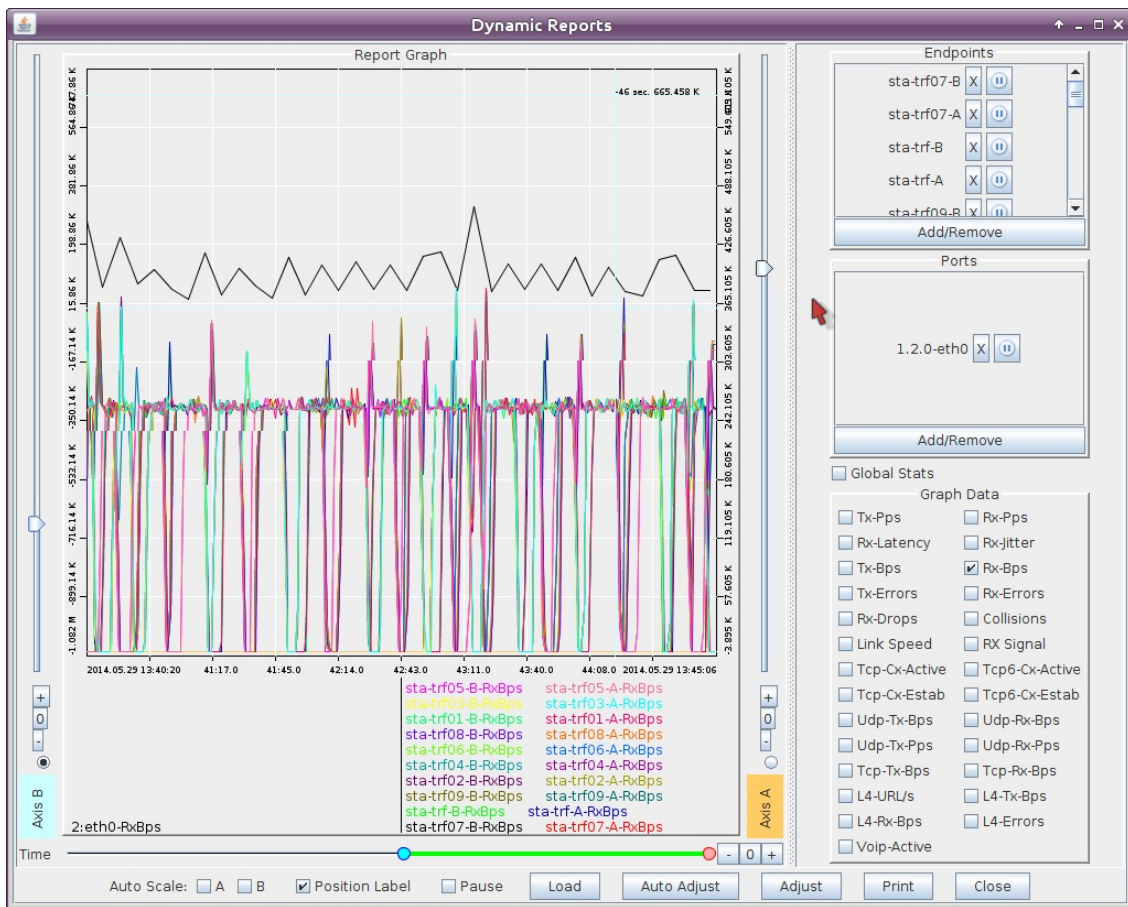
Dynamic Reports

Report Graph

747.86 K
564.86 K
381.86 K
198.86 K
15.86 K
-167.14 K
-350.14 K
-533.14 K
-716.14 K
-899.14 K
-1.082 M

-46 sec. 665.458 K

610.105 K
549.605 K
488.105 K
426.605 K
365.105 K
303.605 K
242.105 K
180.605 K
119.105 K
57.605 K
-3.895 K

2014.05.29 13:40:20 41:17.0 41:45.0 42:14.0 42:43.0 43:11.0 43:40.0 44:08.0 2014.05.29 13:45:06

sta-trf05-B-RxBps sta-trf05-A-RxBps
sta-trf03-B-RxBps sta-trf03-A-RxBps
sta-trf01-B-RxBps sta-trf01-A-RxBps
sta-trf08-B-RxBps sta-trf08-A-RxBps
sta-trf06-B-RxBps sta-trf06-A-RxBps
sta-trf04-B-RxBps sta-trf04-A-RxBps
sta-trf02-B-RxBps sta-trf02-A-RxBps
sta-trf09-B-RxBps sta-trf09-A-RxBps
sta-trf-B-RxBps sta-trf-A-RxBps
sta-trf07-B-RxBps sta-trf07-A-RxBps

2:eth0-RxBps

+
0
-
Axis B

+
0
-
Axis A

Time
- 0 +

Endpoints
sta-trf07-B X
sta-trf07-A X
sta-trf-B X
sta-trf-A X
sta-trf09-B X
Add/Remove

Ports
1.2.0-eth0 X
Add/Remove

Global Stats

Graph Data
Tx-Pps Rx-Pps
Rx-Latency Rx-Jitter
Tx-Bps Rx-Bps
Tx-Errors Rx-Errors
Rx-Drops Collisions
Link Speed RX Signal
Tcp-Cx-Active Tcp6-Cx-Active
Tcp-Cx-Estab Tcp6-Cx-Estab
Udp-Tx-Bps Udp-Rx-Bps
Udp-Tx-Pps Udp-Rx-Pps
Tcp-Tx-Bps Tcp-Rx-Bps
L4-URL/s L4-Tx-Bps
L4-Rx-Bps L4-Errors
Voip-Active

Auto Scale: A B Position Label Pause Load Auto Adjust Adjust Print Close